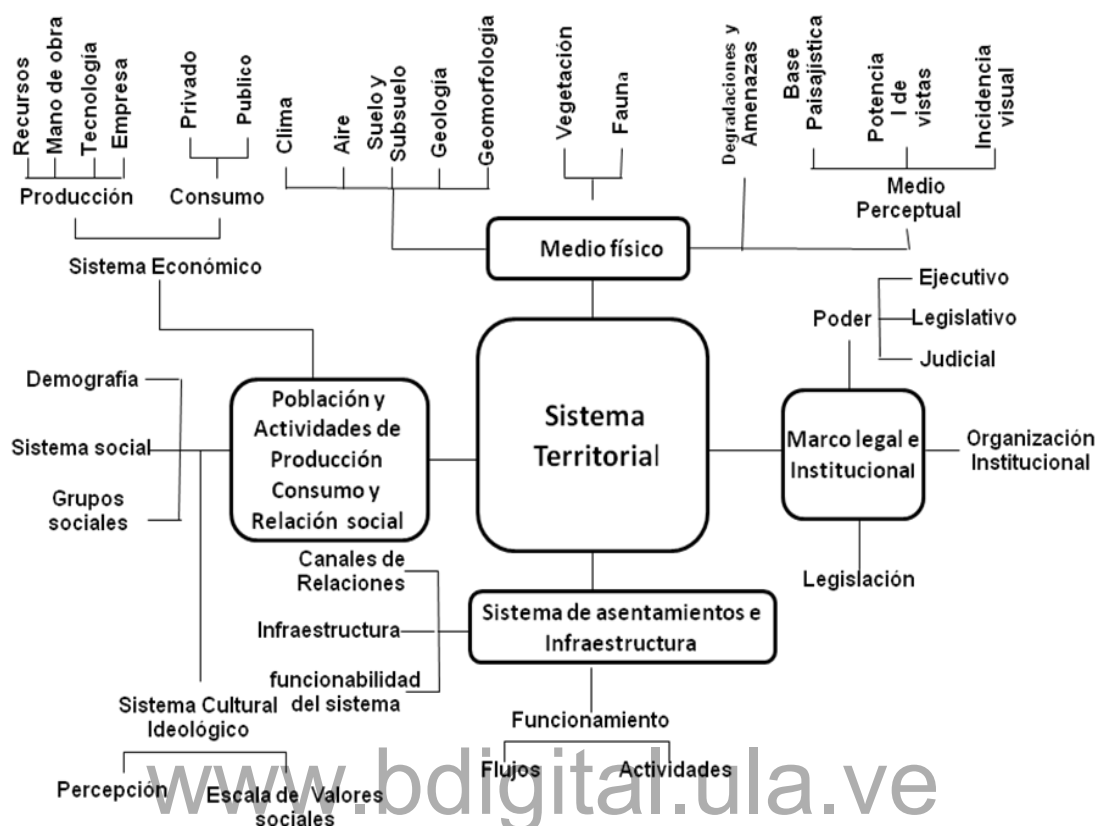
Recursos
Mano de obra
Tecnología
Empresa
Privado
Publico
Clima
Aire
Suelo y Subsuelo
Geología
Geomorfología
Vegetación
Fauna
Degradaciones y Amenazas
Base Paisajística
Potencia l de vistas
Incidencia visual

Producción
Consumo
Medio Perceptual
Sistema Económico
Medio físico

Ejecutivo
Poder
Legislativo
Judicial

Demografía
Sistema social
Grupos sociales

Población y Actividades de Producción Consumo y Relación social

Sistema Territorial

Marco legal e Institucional
Organización Institucional

Legislación

Canales de Relaciones
Infraestructura
funcionabilidad del sistema

Sistema de asentamientos e Infraestructura

Sistema Cultural Ideológico
Funcionamiento
Flujos
Actividades
Percepción
Escala de Valores sociales

www.bdigital.ula.ve